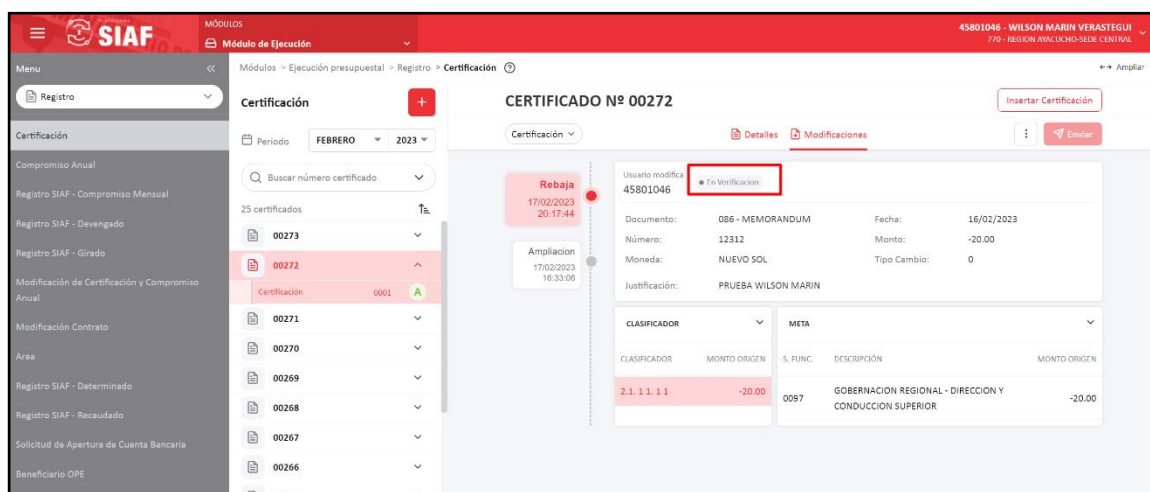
SIAF

MÓDULOS
Módulo de Ejecución

45801046 - WILSON MARIN VERASTEGUI
770 - REGION AYACUCHO-SEDE CENTRAL

Menu

Registro

Certificación

Compromiso Anual

Registro SIAF - Compromiso Mensual

Registro SIAF - Devengado

Registro SIAF - Girado

Modificación de Certificación y Compromiso Anual

Modificación Contrato

Area

Registro SIAF - Determinado

Registro SIAF - Recaudado

Solicitud de Apertura de Cuenta Bancaria

Beneficiario OPE

Módulos > Ejecución presupuestal > Registro > Certificación

Ampliar

Certificación

Periodo FEBRERO 2023

Buscar número certificado

25 certificados

00273

00272

Certificación 0001 A

00271

00270

00269

00268

00267

00266

CERTIFICADO Nº 00272

Insertar Certificación

Certificación

Detalles Modificaciones

Enviar

Rebaja
17/02/2023
20:17:44

Ampliacion
17/02/2023
16:33:06

Usuario modifica
45801046

En Verificacion

| Documento: | 086 - MEMORANDUM | Fecha: | 16/02/2023 |
|---|---|---|---|
| Número: | 12312 | Monto: | -20.00 |
| Moneda: | NUEVO SOL | Tipo Cambio: | 0 |
| Justificación: | PRUEBA WILSON MARIN | | |

CLASIFICADOR

| CLASIFICADOR | MONTO ORIGEN |
|---|---|
| 2.1. 1 1. 1 1 | -20.00 |

META

| S. FUNC. | DESCRIPCIÓN | MONTO ORIGEN |
|---|---|---|
| 0097 | GOBERNACION REGIONAL - DIRECCION Y CONDUCCION SUPERIOR | -20.00 |